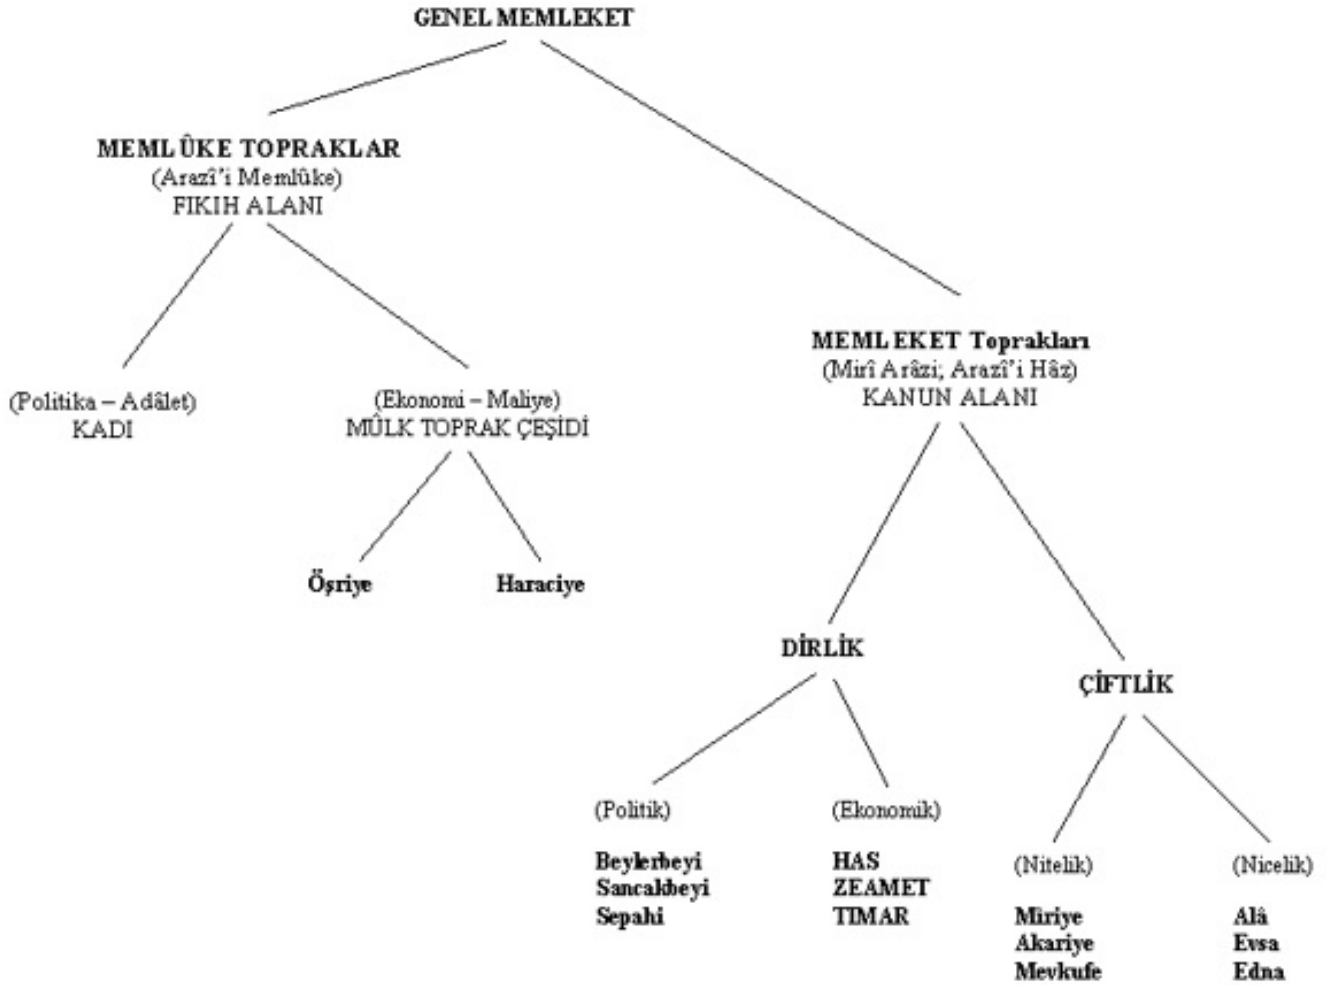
GENEL MEMLEKET

MEMLÛKE TOPRAKLAR
(Arazî'i Memlûke)
FIKIH ALANI

(Politika – Adâlet)
KADI

(Ekonomi – Maliye)
MÜLK TOPRAK ÇEŞİDİ

Öşriye

Haraciye

MEMLEKET Toprakları
(Mirî Arâzi; Arazî'i Hâz)
KANUN ALANI

DİRLİK

(Politik)

Beylerbeyi
Sancakbeyi
Sepahi

(Ekonomik)

HAS
ZEAMET
TIMAR

ÇİFTLİK

(Nitelik)

Miriye
Akariye
Mevkufe

(Nicelik)

Alâ
Evsa
Edna